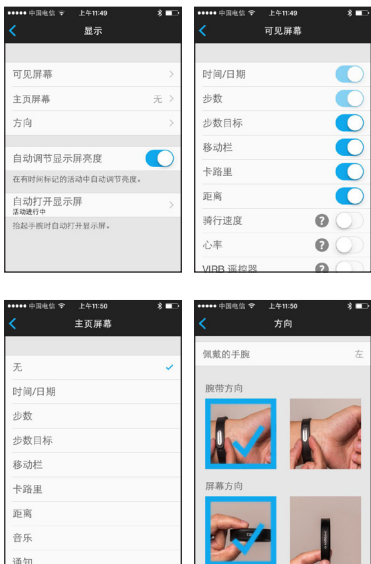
●●●●● 中国电信 上午11:49

显示

可见屏幕

主页屏幕 无

方向

自动调节显示屏亮度

在有时间标记的活动中自动调节亮度。

自动打开显示屏
活动进行中

抬起手腕时自动打开显示屏。

●●●●● 中国电信 上午11:49

可见屏幕

时间/日期

步数

步数目标

移动栏

卡路里

距离

骑行速度

心率

VIRB 遥控器

●●●●● 中国电信 上午11:50

主页屏幕

无

时间/日期

步数

步数目标

移动栏

卡路里

距离

音乐

通知

●●●●● 中国电信 上午11:50

方向

佩戴的手腕 左

腕带方向

屏幕方向